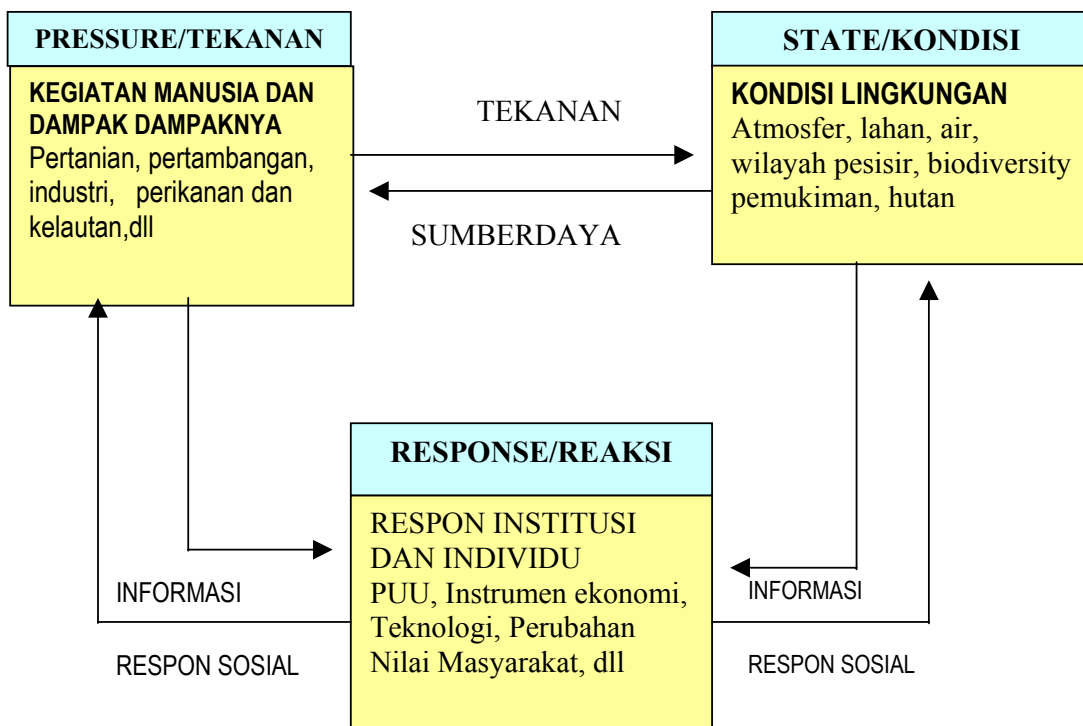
PRESSURE/TEKANAN

KEGIATAN MANUSIA DAN DAMPAK DAMPAKNYA
Pertanian, pertambangan, industri, perikanan dan kelautan,dll

TEKANAN

SUMBERDAYA

STATE/KONDISI

KONDISI LINGKUNGAN
Atmosfer, lahan, air, wilayah pesisir, biodiversity pemukiman, hutan

RESPONSE/REAKSI

RESPON INSTITUSI DAN INDIVIDU
PUU, Instrumen ekonomi, Teknologi, Perubahan Nilai Masyarakat, dll

INFORMASI

RESPON SOSIAL

INFORMASI

RESPON SOSIAL